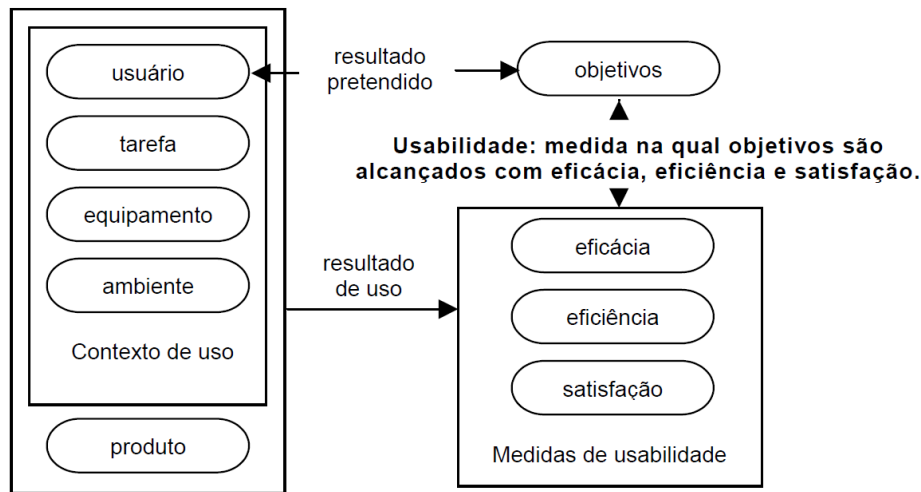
usuário

tarefa

equipamento

ambiente

Contexto de uso

produto

resultado pretendido

objetivos

**Usabilidade: medida na qual objetivos são alcançados com eficácia, eficiência e satisfação.**

resultado de uso

eficácia

eficiência

satisfação

Medidas de usabilidade